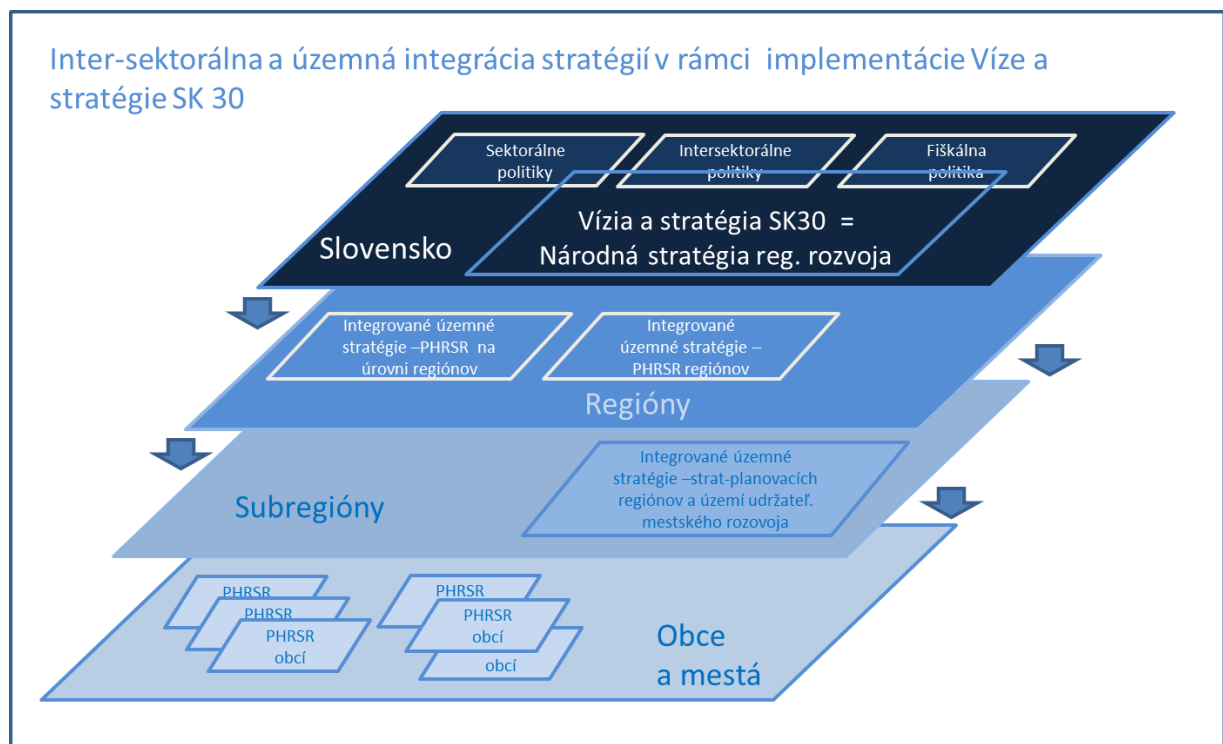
Inter-sektorálna a územná integrácia stratégií v rámci implementácie Víze a stratégie SK 30

Sektorálne politiky

Intersektorálne politiky

Fiškálna politika

Vízia a stratégia SK30 = Národná stratégia reg. rozvoja

Slovensko

Integrované územné stratégie –PHRSR na úrovni regiónov

Integrované územné stratégie – PHRSR regiónov

Regióny

Integrované územné stratégie –strat-planovacích regiónov a území udržateľ. mestského rozovoja

Subregióny

PHRSR

PHRSR

PHRSR obcí

PHRSR

PHRSR obcí

obcí

Obce a mestá